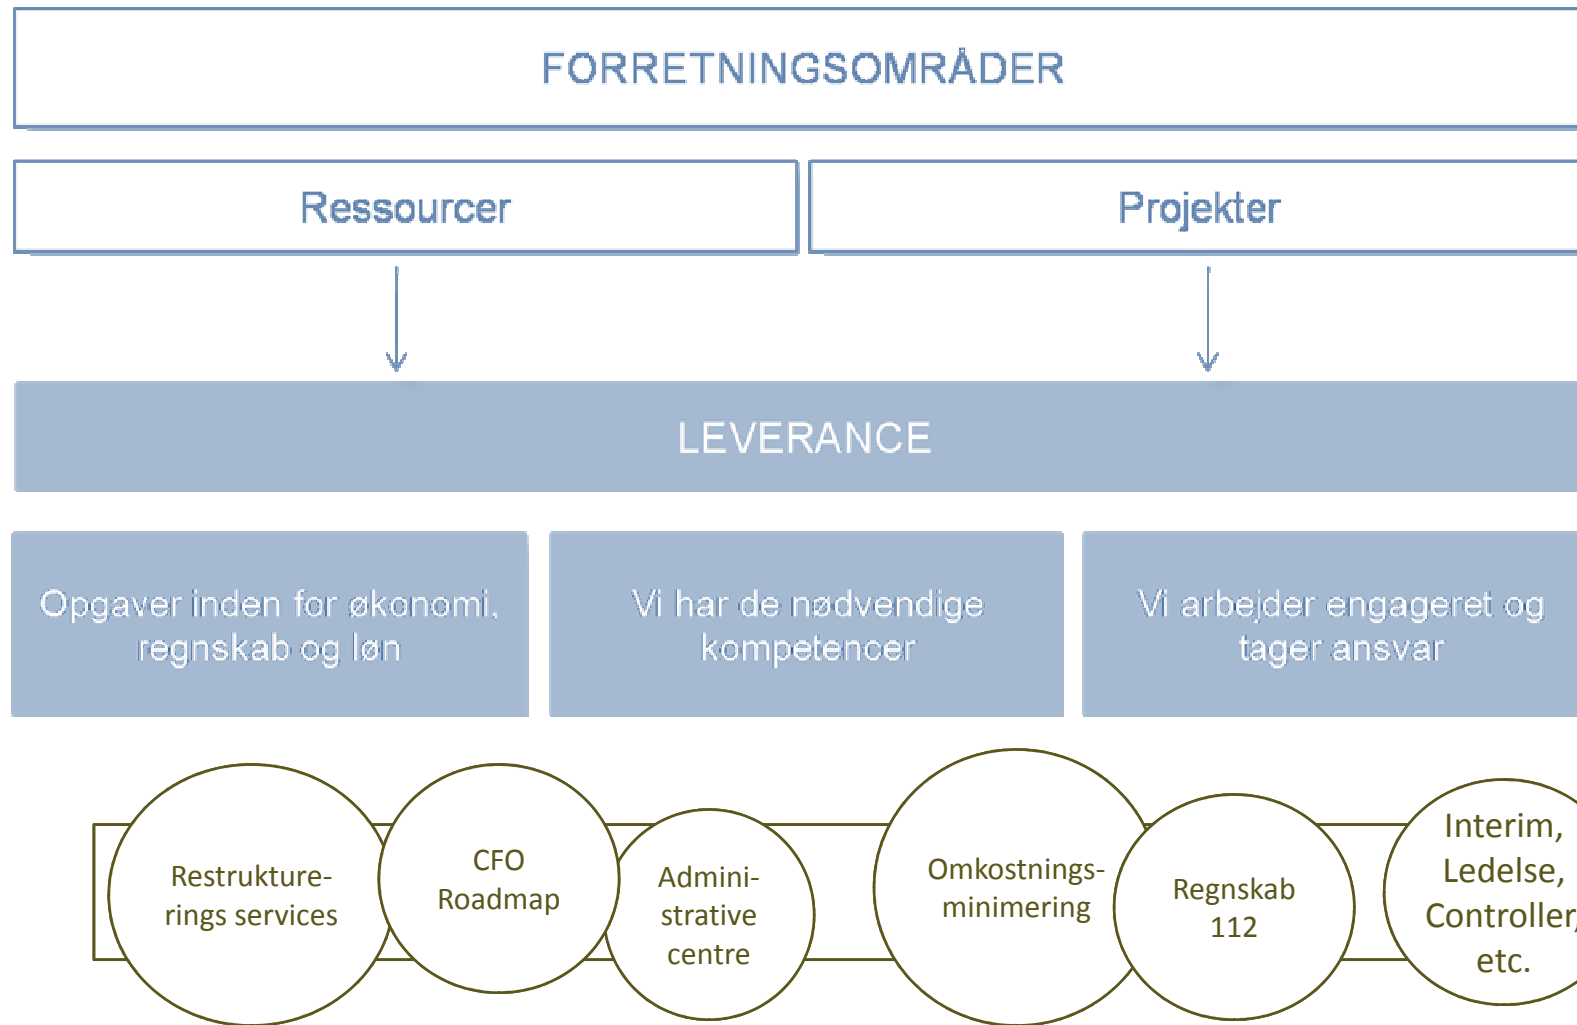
FORRETNINGSOMRÅDER

Ressourcer

Projekter

LEVERANCE

Opgaver inden for økonomi, regnskab og løn

Vi har de nødvendige kompetencer

Vi arbejder engageret og tager ansvar

Restrukturerings services

CFO Roadmap

Administrative centre

Omkostningsminimering

Regnskab 112

Interim, Ledelse, Controller, etc.